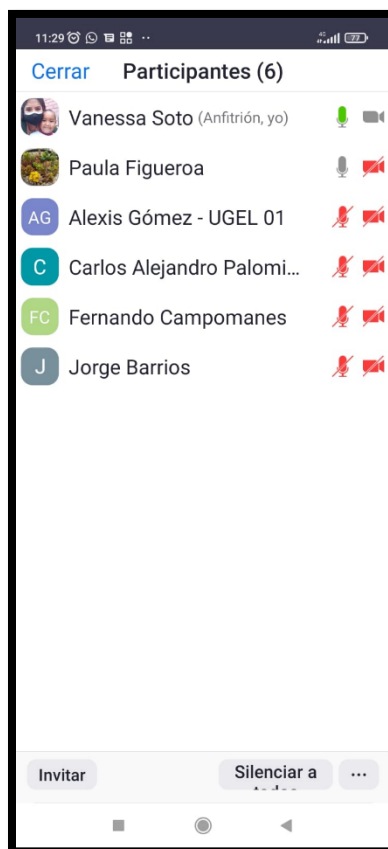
11:29 ··· 4G 77

Cerrar Participantes (6)

Vanessa Soto (Anfitrión, yo)

Paula Figueroa

AG Alexis Gómez - UGEL 01

C Carlos Alejandro Palomi...

FC Fernando Campomanes

J Jorge Barrios

Invitar

Silenciar a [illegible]

···